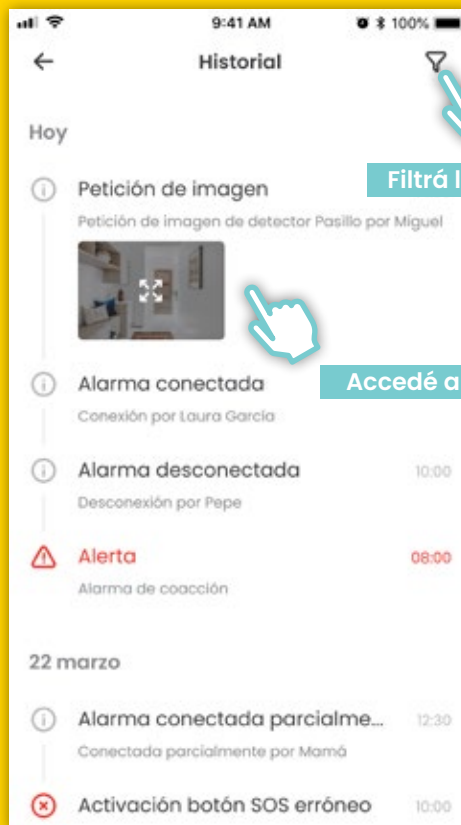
9:41 AM
100%

Historial

Hoy

Petición de imagen
Petición de imagen de detector Pasillo por Miguel

Filtrá l

Alarma conectada
Conexión por Laura García

Accedé a

Alarma desconectada
10:00
Desconexión por Pepe

Alerta
08:00
Alarma de coacción

22 marzo

Alarma conectada parcialme...
12:30
Conectada parcialmente por Mamá

Activación botón SOS erróneo
10:00